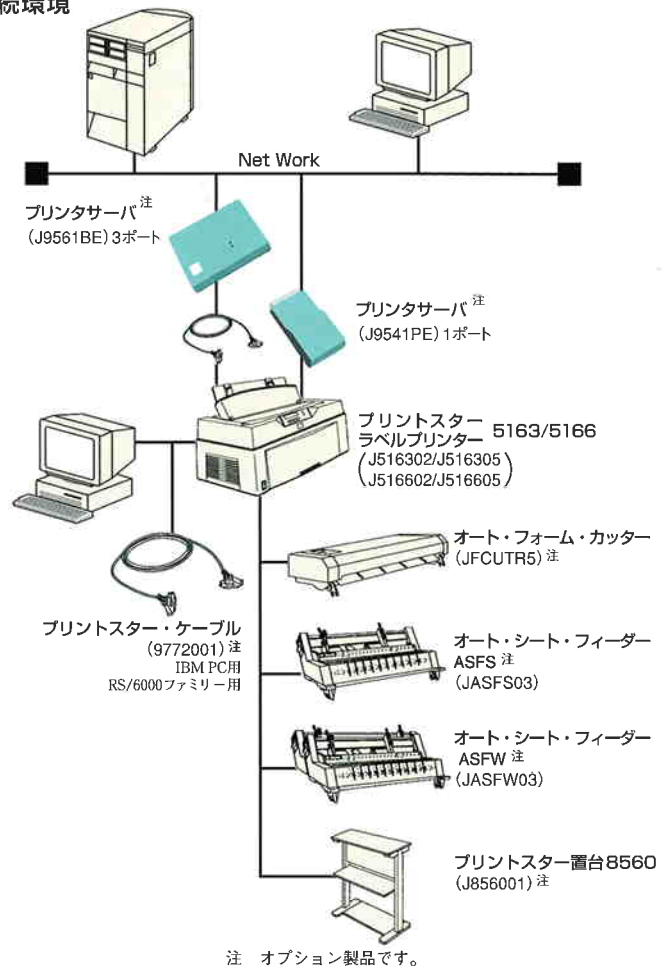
続環境

Net Work

プリンタサーバ$^{注}$
(J9561BE) 3ポート

プリンタサーバ$^{注}$
(J9541PE) 1ポート

プリントスター
ラベルプリンター 5163/5166
(J516302/J516305
J516602/J516605)

オート・フォーム・カッター
(JFCUTR5)$^{注}$

プリントスター・ケーブル
(9772001)$^{注}$
IBM PC用
RS/6000ファミリー用

オート・シート・フィーダー
ASFS$^{注}$
(JASFS03)

オート・シート・フィーダー
ASFW$^{注}$
(JASFW03)

プリントスター置台8560
(J856001)$^{注}$

注 オプション製品です。